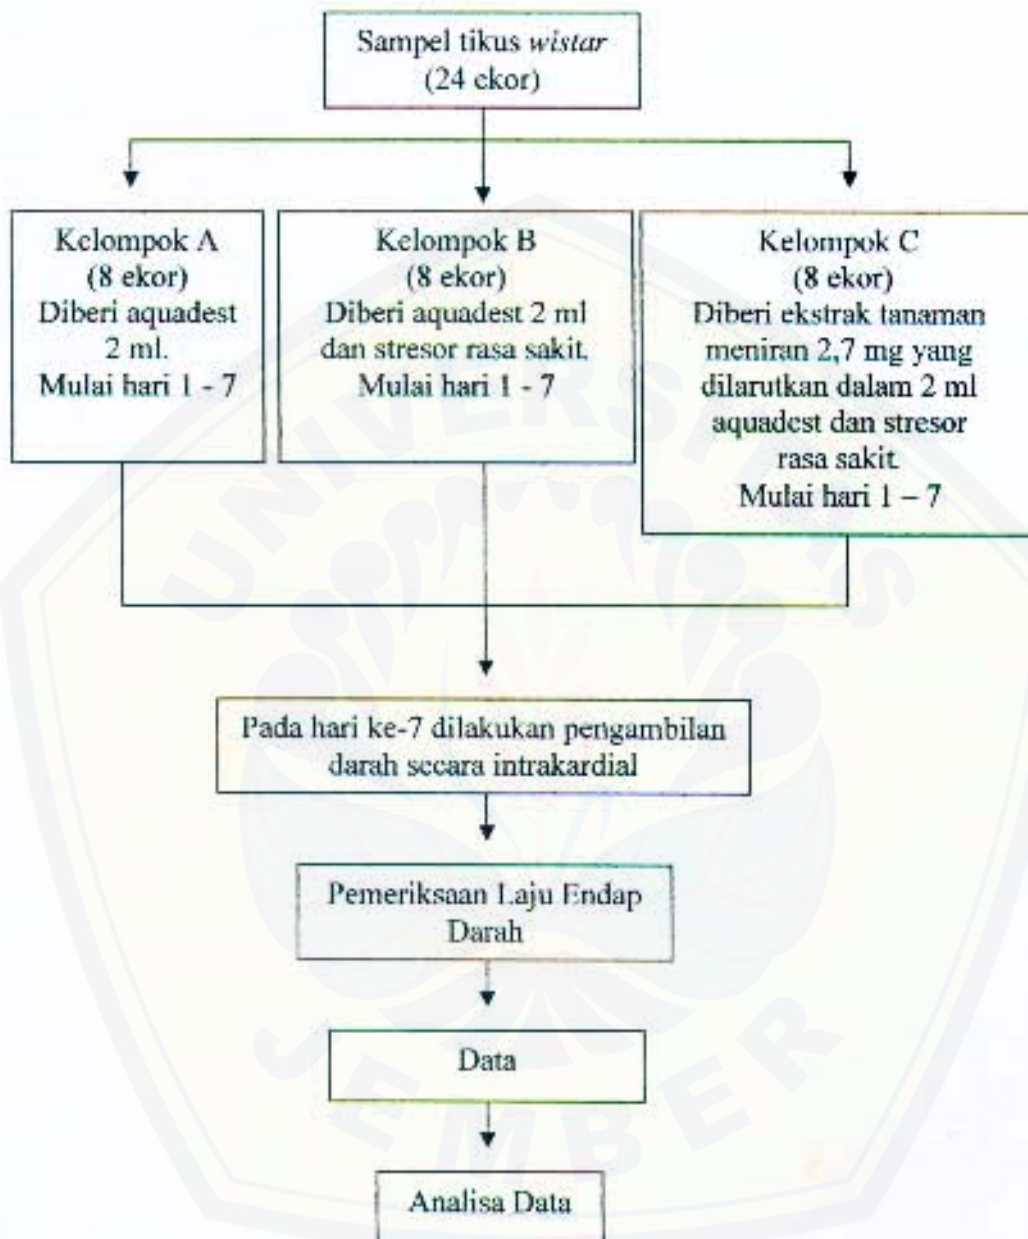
Sampel tikus *wistar* (24 ekor)

Kelompok A (8 ekor) Diberi aquadest 2 ml. Mulai hari 1 - 7

Kelompok B (8 ekor) Diberi aquadest 2 ml dan stresor rasa sakit. Mulai hari 1 - 7

Kelompok C (8 ekor) Diberi ekstrak tanaman meniran 2,7 mg yang dilarutkan dalam 2 ml aquadest dan stresor rasa sakit. Mulai hari 1 – 7

Pada hari ke-7 dilakukan pengambilan darah secara intrakardial

Pemeriksaan Laju Endap Darah

Data

Analisa Data

UNIVERSITAS JEMBER